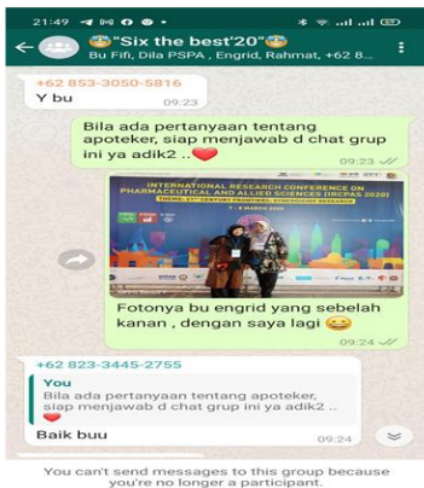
21:49

"Six the best'20"
Bu Fifi, Dila PSPA , Engrid, Rahmat, +62 8...

+62 853-3050-5816
Y bu
09:23

Bila ada pertanyaan tentang apoteker, siap menjawab d chat grup ini ya adik2 ..
09:23

INTERNATIONAL RESEARCH CONFERENCE ON PHARMACEUTICAL AND ALLIED SCIENCES (IRCPAS 2020)
THEME: 21ST CENTURY FRONTIERS: SYNERGIZING RESEARCH
7 - 8 MARCH 2020

Fotonya bu engrid yang sebelah kanan , dengan saya lagi
09:24

+62 823-3445-2755
You
Bila ada pertanyaan tentang apoteker, siap menjawab d chat grup ini ya adik2 ..
Baik buu
09:24

You can't send messages to this group because you're no longer a participant.